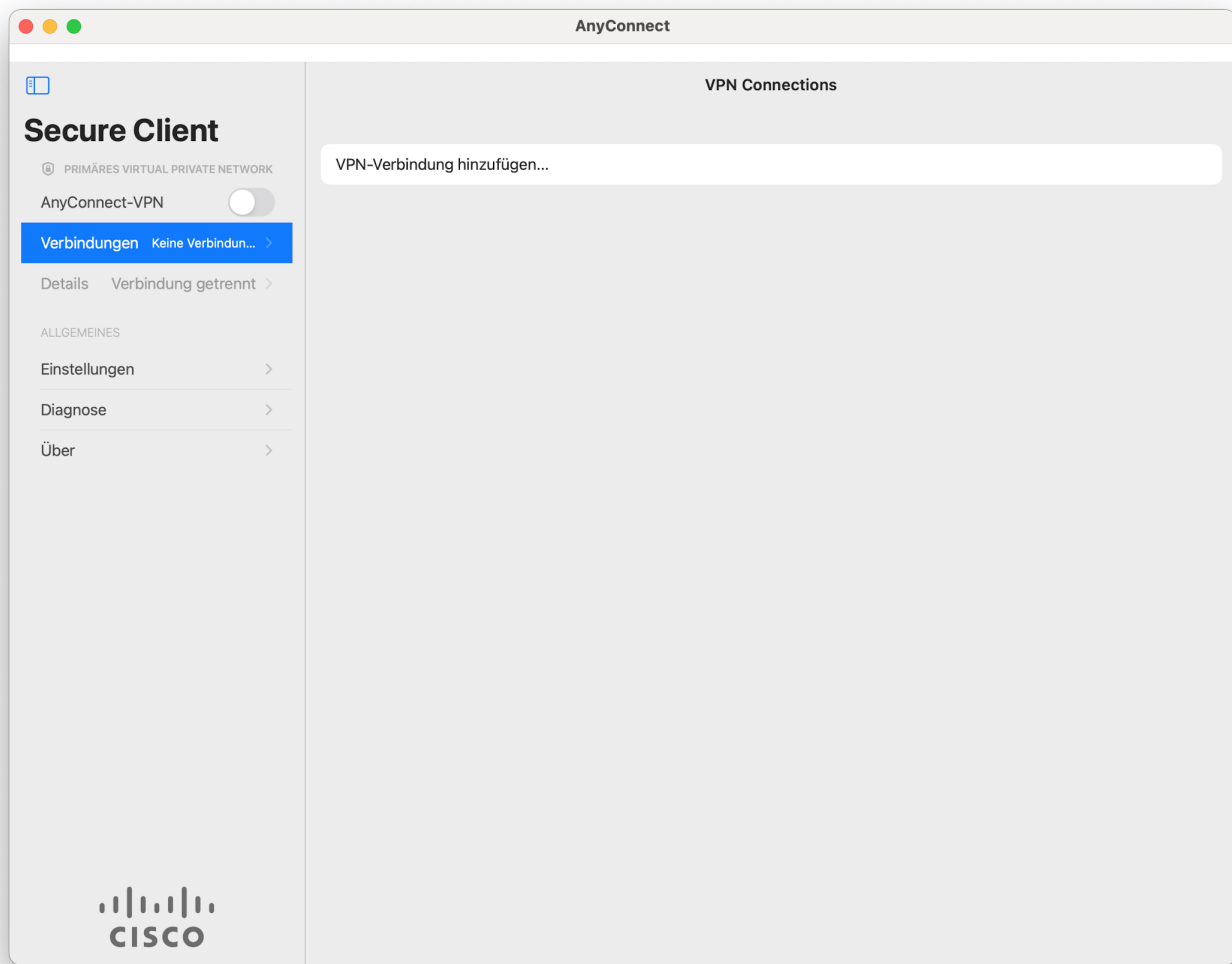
AnyConnect

Secure Client

PRIMÄRES VIRTUAL PRIVATE NETWORK

AnyConnect-VPN

Verbindungen Keine Verbindun...

Details Verbindung getrennt

ALLGEMEINES

Einstellungen

Diagnose

Über

cisco

VPN Connections

VPN-Verbindung hinzufügen...